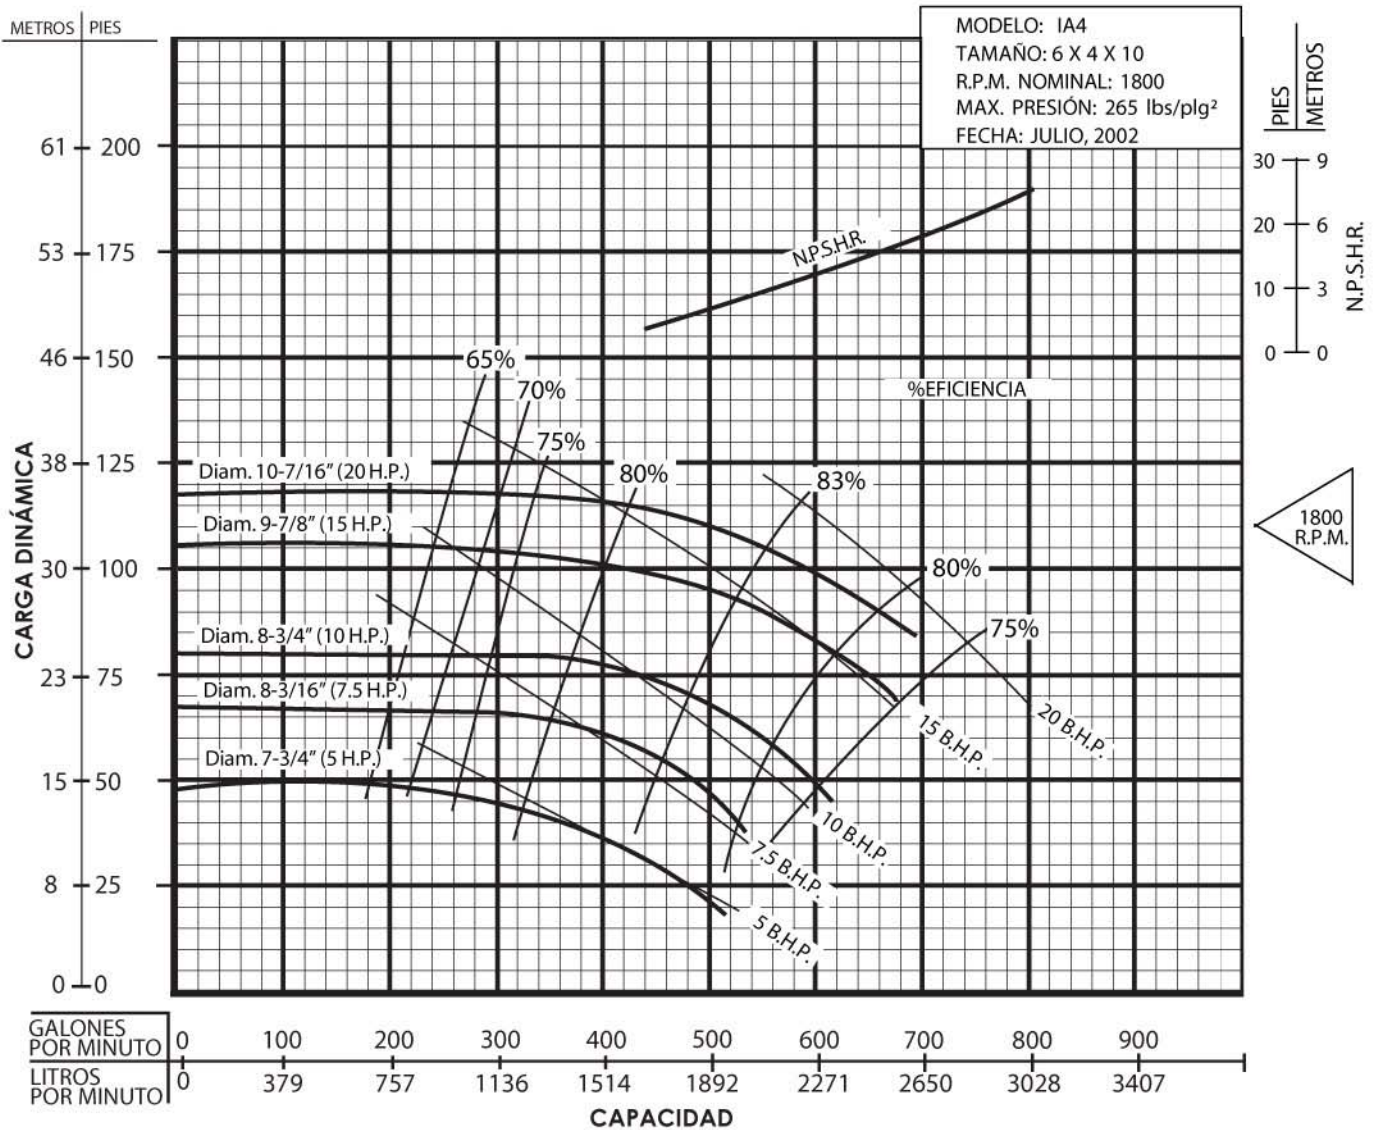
METROS | PIES

MODELO: IA4
TAMAÑO: 6 X 4 X 10
R.P.M. NOMINAL: 1800
MAX. PRESIÓN: 265 lbs/plg²
FECHA: JULIO, 2002

PIES | METROS

30 9
20 6
10 3
0 0

N.P.S.H.R.

N.P.S.H.R.

61 200
53 175
46 150
38 125
30 100
23 75
15 50
8 25
0 0

CARGA DINÁMICA

%EFICIENCIA

65%
70%
75%
80%
83%
80%
75%

1800 R.P.M.

Diam. 10-7/16" (20 H.P.)
Diam. 9-7/8" (15 H.P.)
Diam. 8-3/4" (10 H.P.)
Diam. 8-3/16" (7.5 H.P.)
Diam. 7-3/4" (5 H.P.)

20 B.H.P.
15 B.H.P.
10 B.H.P.
7.5 B.H.P.
5 B.H.P.

| GALONES POR MINUTO | 0 | 100 | 200 | 300 | 400 | 500 | 600 | 700 | 800 | 900 |
|---|---|---|---|---|---|---|---|---|---|---|
| LITROS POR MINUTO | 0 | 379 | 757 | 1136 | 1514 | 1892 | 2271 | 2650 | 3028 | 3407 |

CAPACIDAD